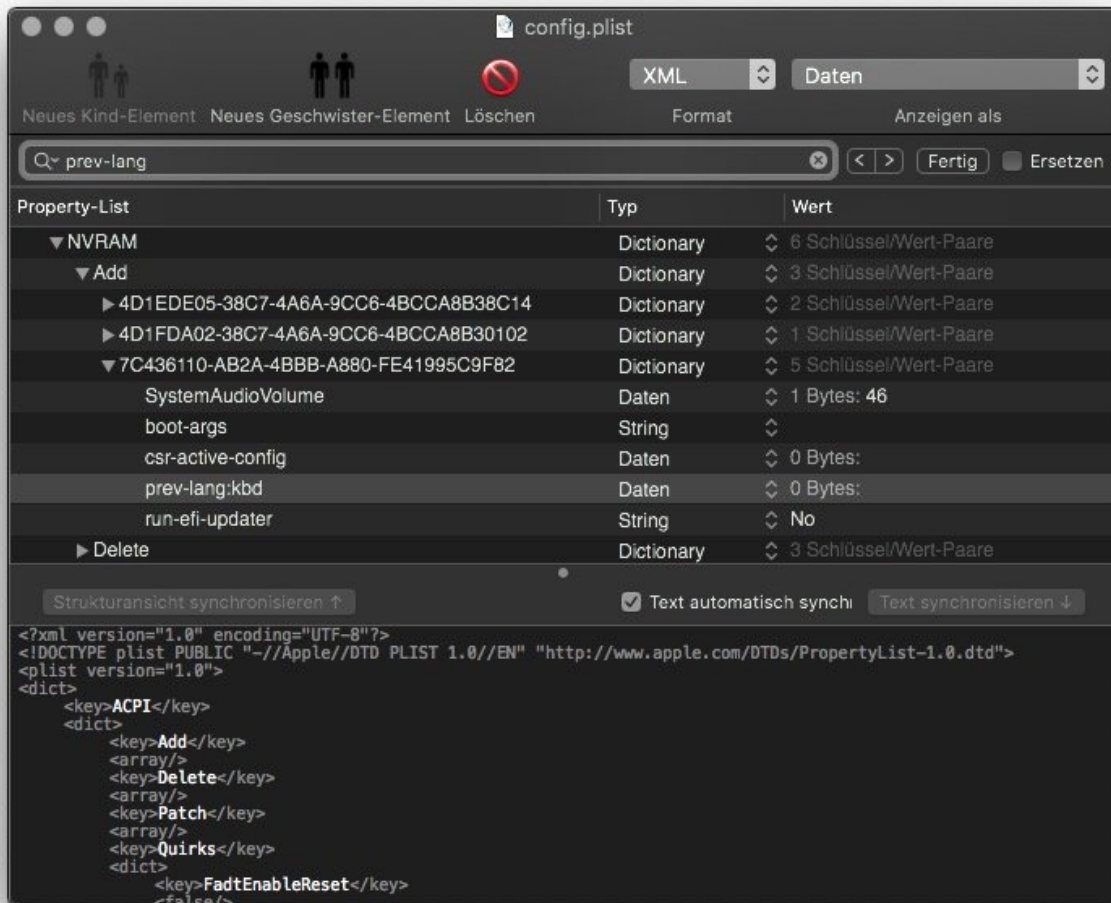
config.plist

Neues Kind-Element Neues Geschwister-Element Löschen

XML
Format

Daten
Anzeigen als

prev-lang

< > Fertig Ersetzen

| Property-List | Typ | Wert |
|---|---|---|
| ▼NVRAM | Dictionary | 6 Schlüssel/Wert-Paare |
| ▼Add | Dictionary | 3 Schlüssel/Wert-Paare |
| ▶4D1EDE05-38C7-4A6A-9CC6-4BCCA8B38C14 | Dictionary | 2 Schlüssel/Wert-Paare |
| ▶4D1FDA02-38C7-4A6A-9CC6-4BCCA8B30102 | Dictionary | 1 Schlüssel/Wert-Paare |
| ▼7C436110-AB2A-4BBB-A880-FE41995C9F82 | Dictionary | 5 Schlüssel/Wert-Paare |
| SystemAudioVolume | Daten | 1 Bytes: 46 |
| boot-args | String | |
| csr-active-config | Daten | 0 Bytes: |
| prev-lang:kbd | Daten | 0 Bytes: |
| run-efi-updater | String | No |
| ▶Delete | Dictionary | 3 Schlüssel/Wert-Paare |

Strukturansicht synchronisieren ↑

Text automatisch synchı

Text synchronisieren ↓

<?xml version="1.0" encoding="UTF-8"?>
<!DOCTYPE plist PUBLIC "-//Apple//DTD PLIST 1.0//EN" "http://www.apple.com/DTDs/PropertyList-1.0.dtd">
<plist version="1.0">
<dict>
<key>ACPI</key>
<dict>
<key>Add</key>
<array/>
<key>Delete</key>
<array/>
<key>Patch</key>
<array/>
<key>Quirks</key>
<dict>
<key>FadtEnableReset</key>
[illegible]